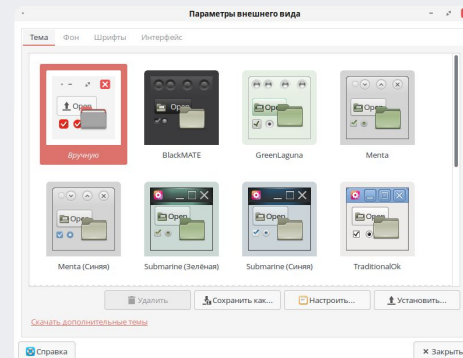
Параметры внешнего вида

Тема Фон Шрифты Интерфейс

Open
Вручную

Open
BlackMATE

Open
GreenLaguna

Open
Menta

Open
Menta (Синяя)

Open
Submarine (Зелёная)

Open
Submarine (Синяя)

Open
TraditionalOk

Удалить
Сохранить как...
Настроить...
Установить...

Скачать дополнительные темы

Справка
Закрыть